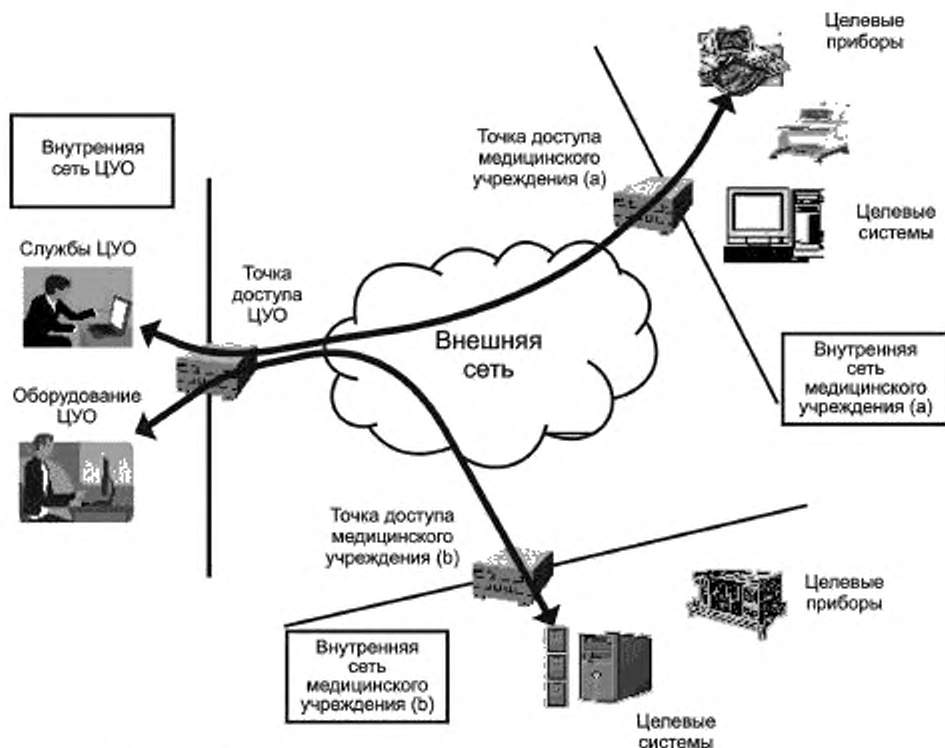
Целевые приборы

Внутренняя сеть ЦУО

Точка доступа медицинского учреждения (a)

Целевые системы

Службы ЦУО

Точка доступа ЦУО

Внешняя сеть

Внутренняя сеть медицинского учреждения (a)

Оборудование ЦУО

Точка доступа медицинского учреждения (b)

Целевые приборы

Внутренняя сеть медицинского учреждения (b)

Целевые системы